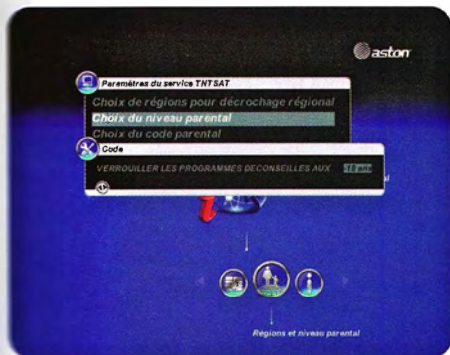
aston

Paramètres du service TNTSAT

Choix de régions pour décrochage régional

Choix du niveau parental

Choix du code parental

Code

VERROUILLER LES PROGRAMMES DECONSEILLES AUX -18 ans

Régions et niveau parental